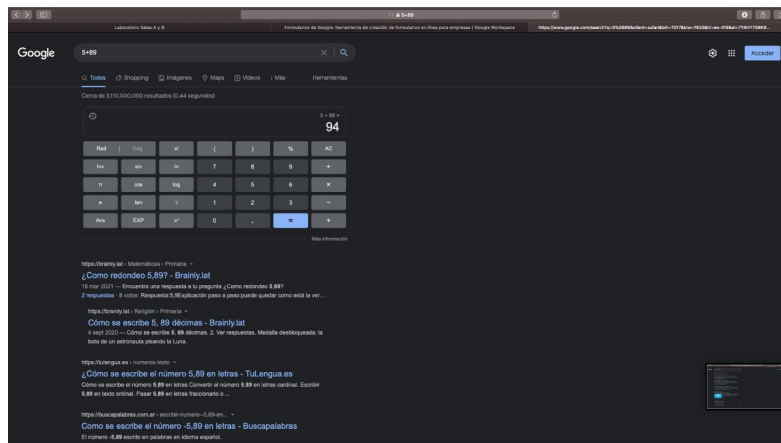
5+89

Laboratorio Salas A y B

Formularios de Google: herramienta de creación de formularios en línea para empresas | Google Workspace

https://www.google.com/search?q=5%2B89&client=safari&hl=1017&rlz=1 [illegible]

Google

5+89

Acceder

Todos Shopping Imágenes Maps Videos Más Herramientas

Cerca de 3,110,000,000 resultados (0.44 segundos)

5 + 89 =

94

| Rad | Deg | x! | ( | ) | % | AC |
|---|---|---|---|---|---|---|
| Inv | sin | ln | 7 | 8 | 9 | ÷ |
| π | cos | log | 4 | 5 | 6 | × |
| e | tan | √ | 1 | 2 | 3 | − |
| Ans | EXP | $x^y$ | 0 | . | = | + |

Más información

https://brainly.lat › Matemáticas › Primaria

¿Como redondeo 5,89? - Brainly.lat

18 mar 2021 — Encuentra una respuesta a tu pregunta ¿Como redondeo 5,89?

2 respuestas · 8 votos: Respuesta:5,9Explicación paso a paso:puede quedar como esta la ver...

https://brainly.lat › Religión › Primaria

Cómo se escribe 5, 89 décimas - Brainly.lat

4 sept 2020 — Cómo se escribe 5, 89 décimas. 2. Ver respuestas. Medalla desbloqueada: la bota de un astronauta pisando la Luna.

https://tulengua.es › numeros-texto

¿Cómo se escribe el número 5,89 en letras - TuLengua.es

Cómo se escribe el número 5,89 en letras Convertir el número 5,89 en letras cardinal. Escribir 5,89 en texto ordinal. Pasar 5,89 en letras fraccionario o ...

https://buscapalabras.com.ar › escribir-numero--5,89-en...

Como se escribe el número -5,89 en letras - Buscapalabras

El número -5,89 escrito en palabras en idioma español.